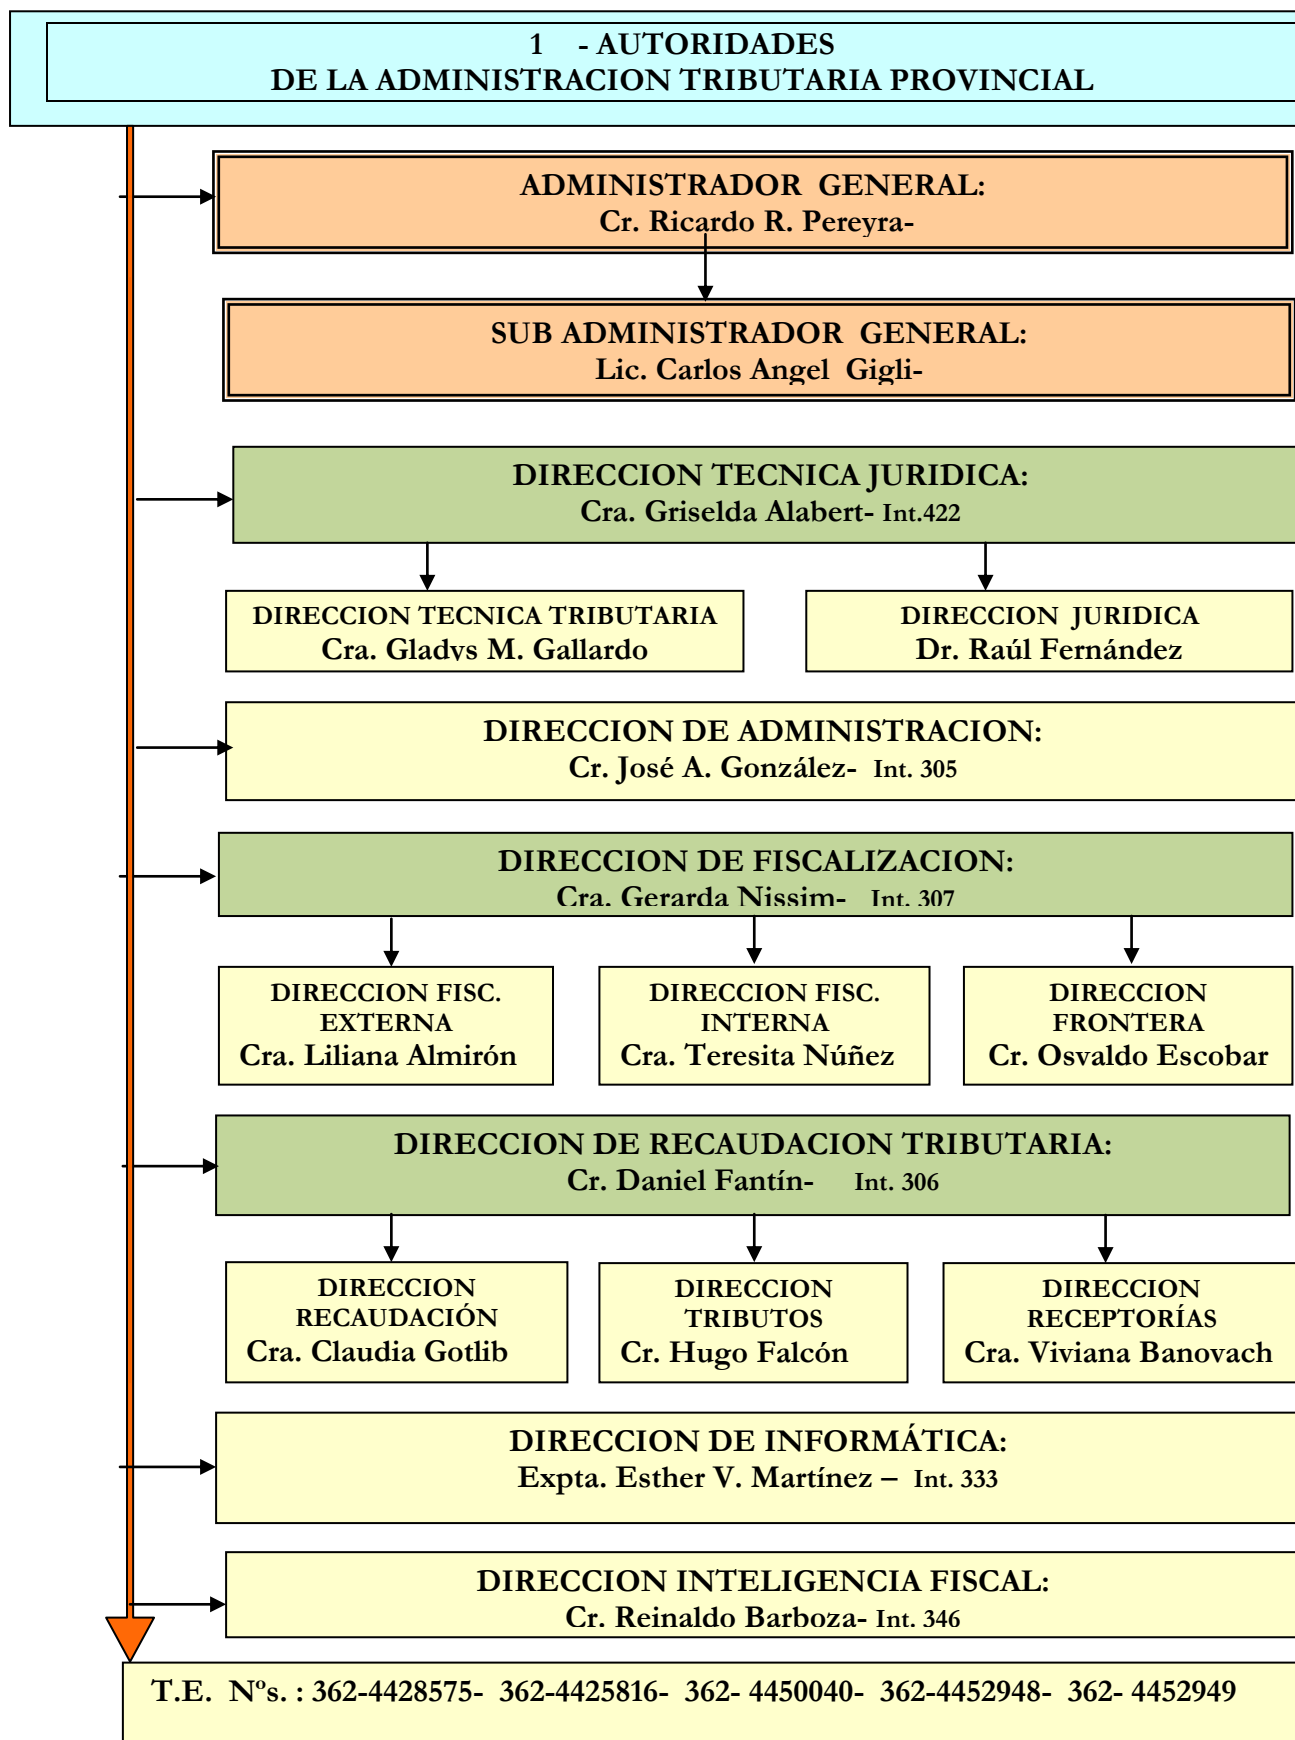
1 - AUTORIDADES
DE LA ADMINISTRACION TRIBUTARIA PROVINCIAL

ADMINISTRADOR GENERAL:
Cr. Ricardo R. Pereyra-

SUB ADMINISTRADOR GENERAL:
Lic. Carlos Angel Gigli-

DIRECCION TECNICA JURIDICA:
Cra. Griselda Alabert- Int.422

DIRECCION TECNICA TRIBUTARIA
Cra. Gladys M. Gallardo

DIRECCION JURIDICA
Dr. Raúl Fernández

DIRECCION DE ADMINISTRACION:
Cr. José A. González- Int. 305

DIRECCION DE FISCALIZACION:
Cra. Gerarda Nissim- Int. 307

DIRECCION FISC. EXTERNA
Cra. Liliana Almirón

DIRECCION FISC. INTERNA
Cra. Teresita Núñez

DIRECCION FRONTERA
Cr. Osvaldo Escobar

DIRECCION DE RECAUDACION TRIBUTARIA:
Cr. Daniel Fantín- Int. 306

DIRECCION RECAUDACIÓN
Cra. Claudia Gotlib

DIRECCION TRIBUTOS
Cr. Hugo Falcón

DIRECCION RECEPTORÍAS
Cra. Viviana Banovach

DIRECCION DE INFORMÁTICA:
Expta. Esther V. Martínez – Int. 333

DIRECCION INTELIGENCIA FISCAL:
Cr. Reinaldo Barboza- Int. 346

T.E. Nºs. : 362-4428575- 362-4425816- 362- 4450040- 362-4452948- 362- 4452949